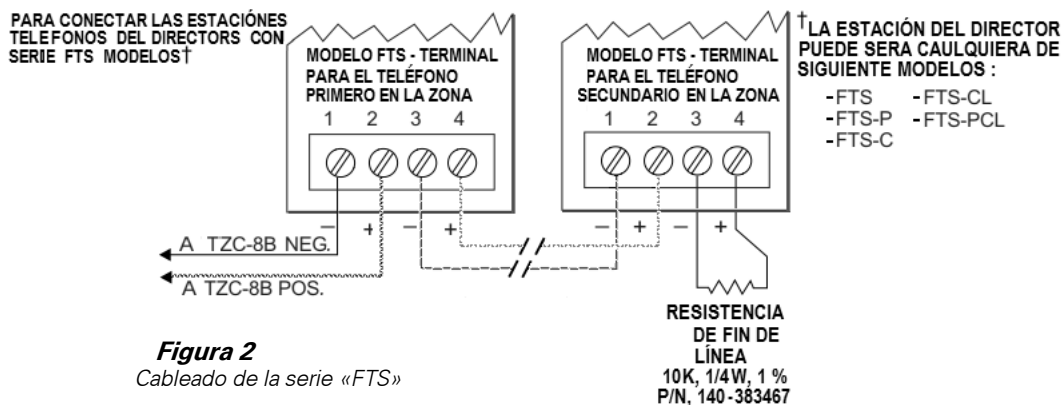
PARA CONECTAR LAS ESTACIÓNES TELEFONOS DEL DIRECTORS CON SERIE FTS MODELOS†

MODELO FTS - TERMINAL PARA EL TELÉFONO PRIMERO EN LA ZONA

1 2 3 4

– + – +

A TZC-8B NEG.

A TZC-8B POS.

MODELO FTS - TERMINAL PARA EL TELÉFONO SECUNDARIO EN LA ZONA

1 2 3 4

– + – +

†LA ESTACIÓN DEL DIRECTOR PUEDE SERA CAULQUIERA DE SIGUIENTE MODELOS :

-FTS -FTS-CL
-FTS-P -FTS-PCL
-FTS-C

RESISTENCIA DE FIN DE LÍNEA 10K, 1/4W, 1 % P/N, 140-383467

Figura 2
Cableado de la serie «FTS»